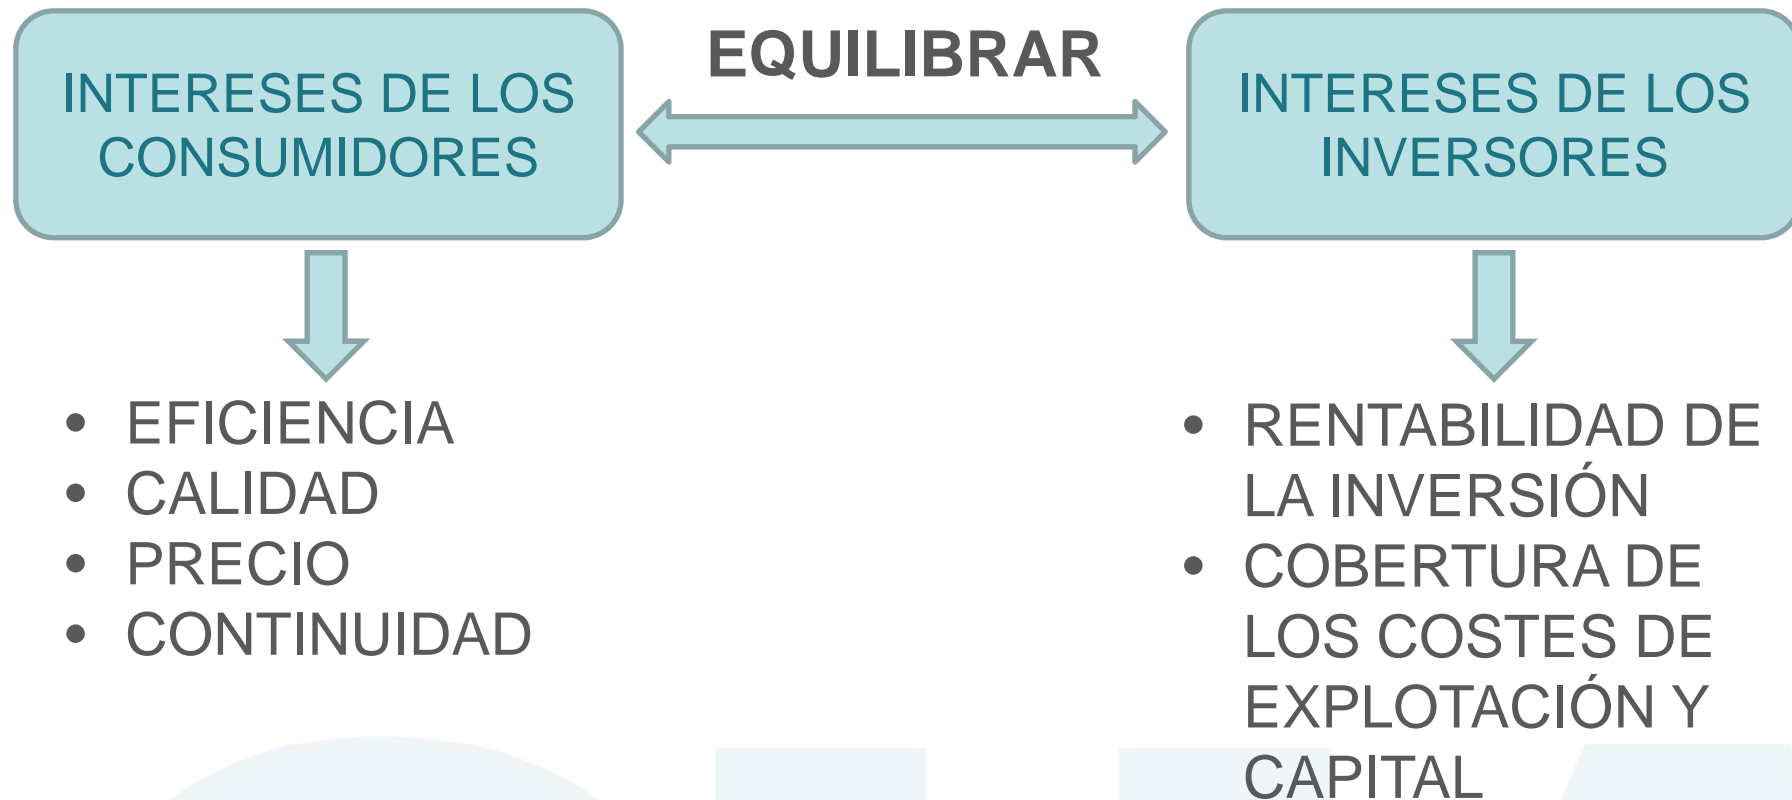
INTERESES DE LOS CONSUMIDORES

EQUILIBRAR

INTERESES DE LOS INVERSORES

• EFICIENCIA
• CALIDAD
• PRECIO
• CONTINUIDAD

• RENTABILIDAD DE LA INVERSIÓN
• COBERTURA DE LOS COSTES DE EXPLOTACIÓN Y CAPITAL